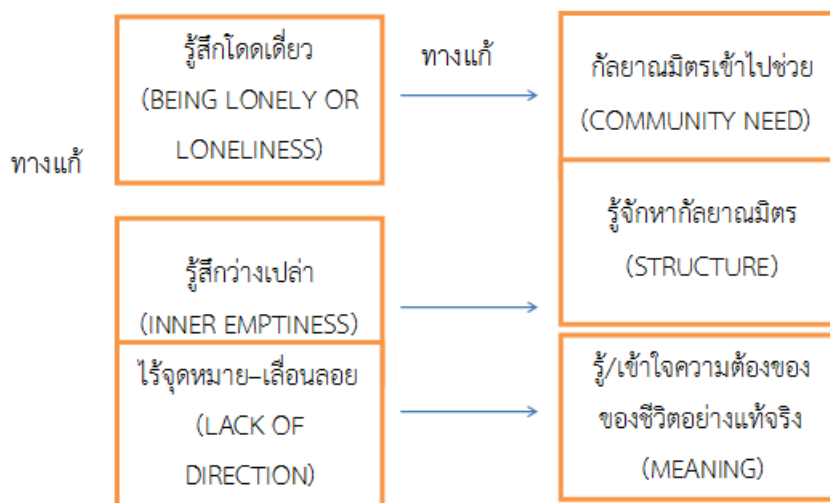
ทางแก้

รู้สึกโดดเดี่ยว (BEING LONELY OR LONELINESS)

ทางแก้

กัลยาณมิตรเข้าไปช่วย (COMMUNITY NEED)

รู้สึกว่างเปล่า (INNER EMPTINESS)

รู้จักหากัลยาณมิตร (STRUCTURE)

ไร้จุดหมาย–เลื่อนลอย (LACK OF DIRECTION)

รู้/เข้าใจความต้องของ ของชีวิตอย่างแท้จริง (MEANING)